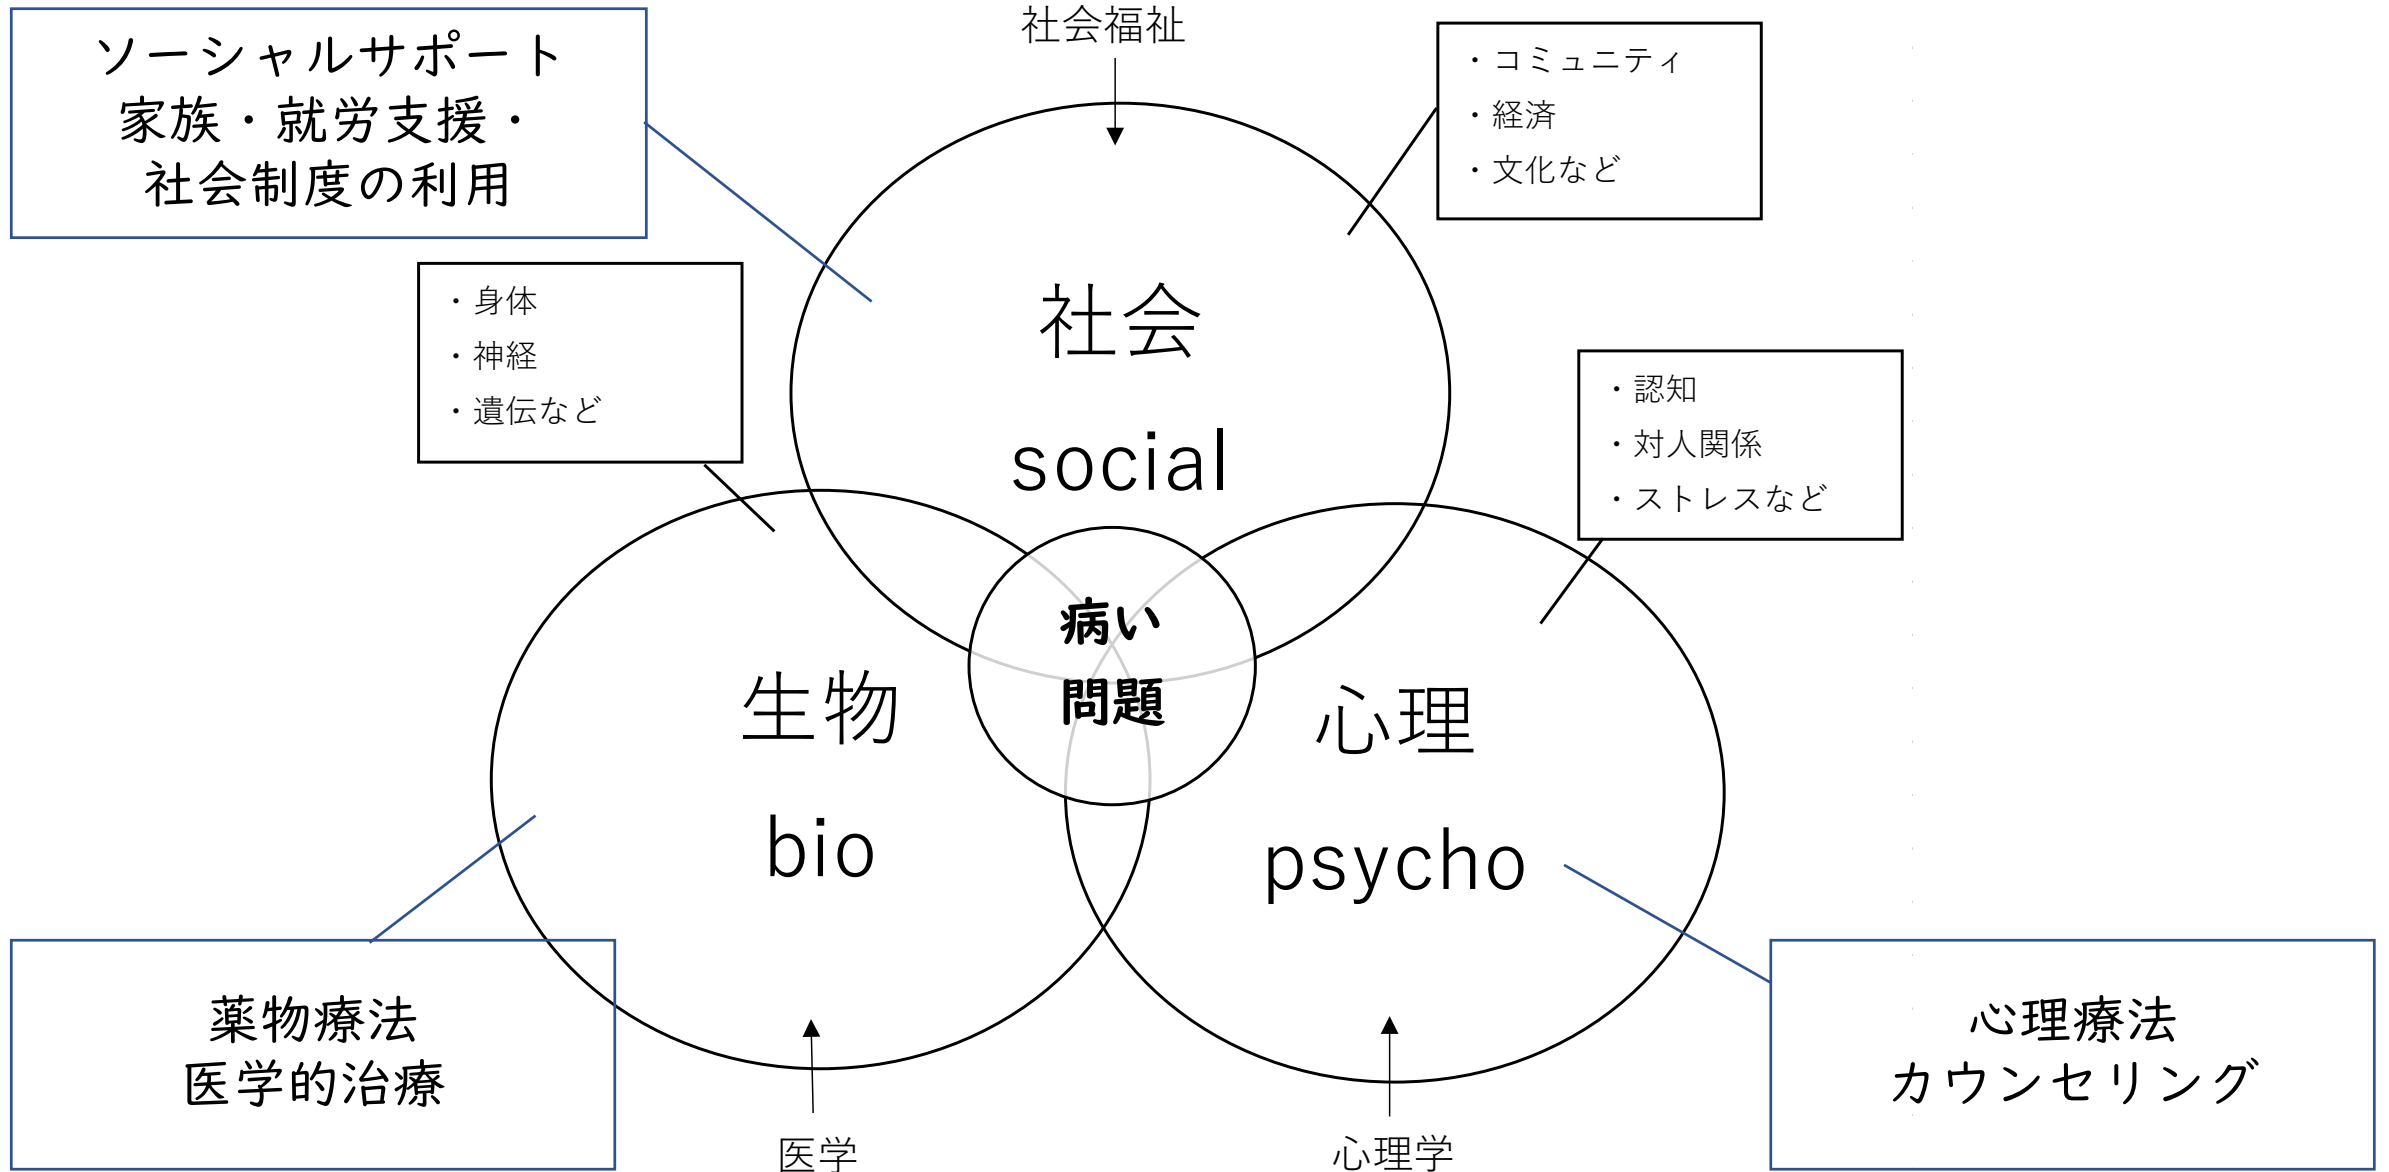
ソーシャルサポート
家族・就労支援・
社会制度の利用

社会福祉

・コミュニティ
・経済
・文化など

・身体
・神経
・遺伝など

社会
social

・認知
・対人関係
・ストレスなど

病い
問題

生物
bio

心理
psycho

薬物療法
医学的治療

心理療法
カウンセリング

医学

心理学